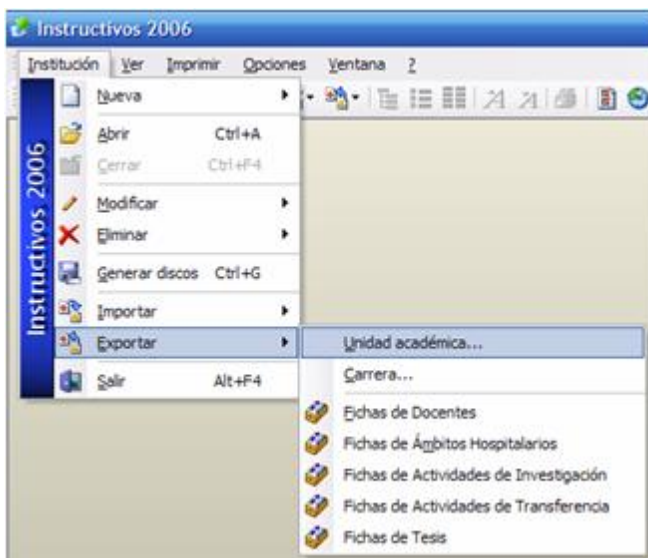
Instructivos 2006

Institución Ver Imprimir Opciones Ventana ?

Instructivos 2006

Nueva
Abrir Ctrl+A
Cerrar Ctrl+F4
Modificar
Eliminar
Generar discos Ctrl+G
Importar
Exportar
Salir Alt+F4

Unidad académica...
Carrera...
Fichas de Docentes
Fichas de Ámbitos Hospitalarios
Fichas de Actividades de Investigación
Fichas de Actividades de Transferencia
Fichas de Tesis